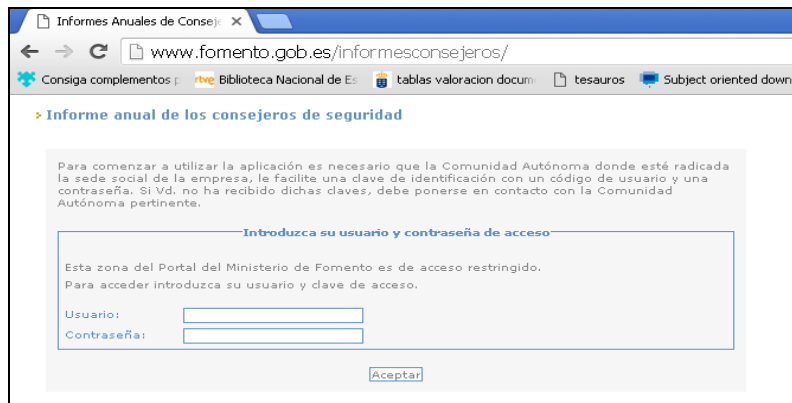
Informes Anuales de Consejo ×

www.fomento.gob.es/informesconsejeros/

Consiga complementos p | rtve Biblioteca Nacional de Es | tablas valoracion docum | tesauros | Subject oriented down

Informe anual de los consejeros de seguridad

Para comenzar a utilizar la aplicación es necesario que la Comunidad Autónoma donde esté radicada la sede social de la empresa, le facilite una clave de identificación con un código de usuario y una contraseña. Si Vd. no ha recibido dichas claves, debe ponerse en contacto con la Comunidad Autónoma pertinente.

Introduzca su usuario y contraseña de acceso

Esta zona del Portal del Ministerio de Fomento es de acceso restringido.

Para acceder introduzca su usuario y clave de acceso.

Usuario:

Contraseña:

Aceptar